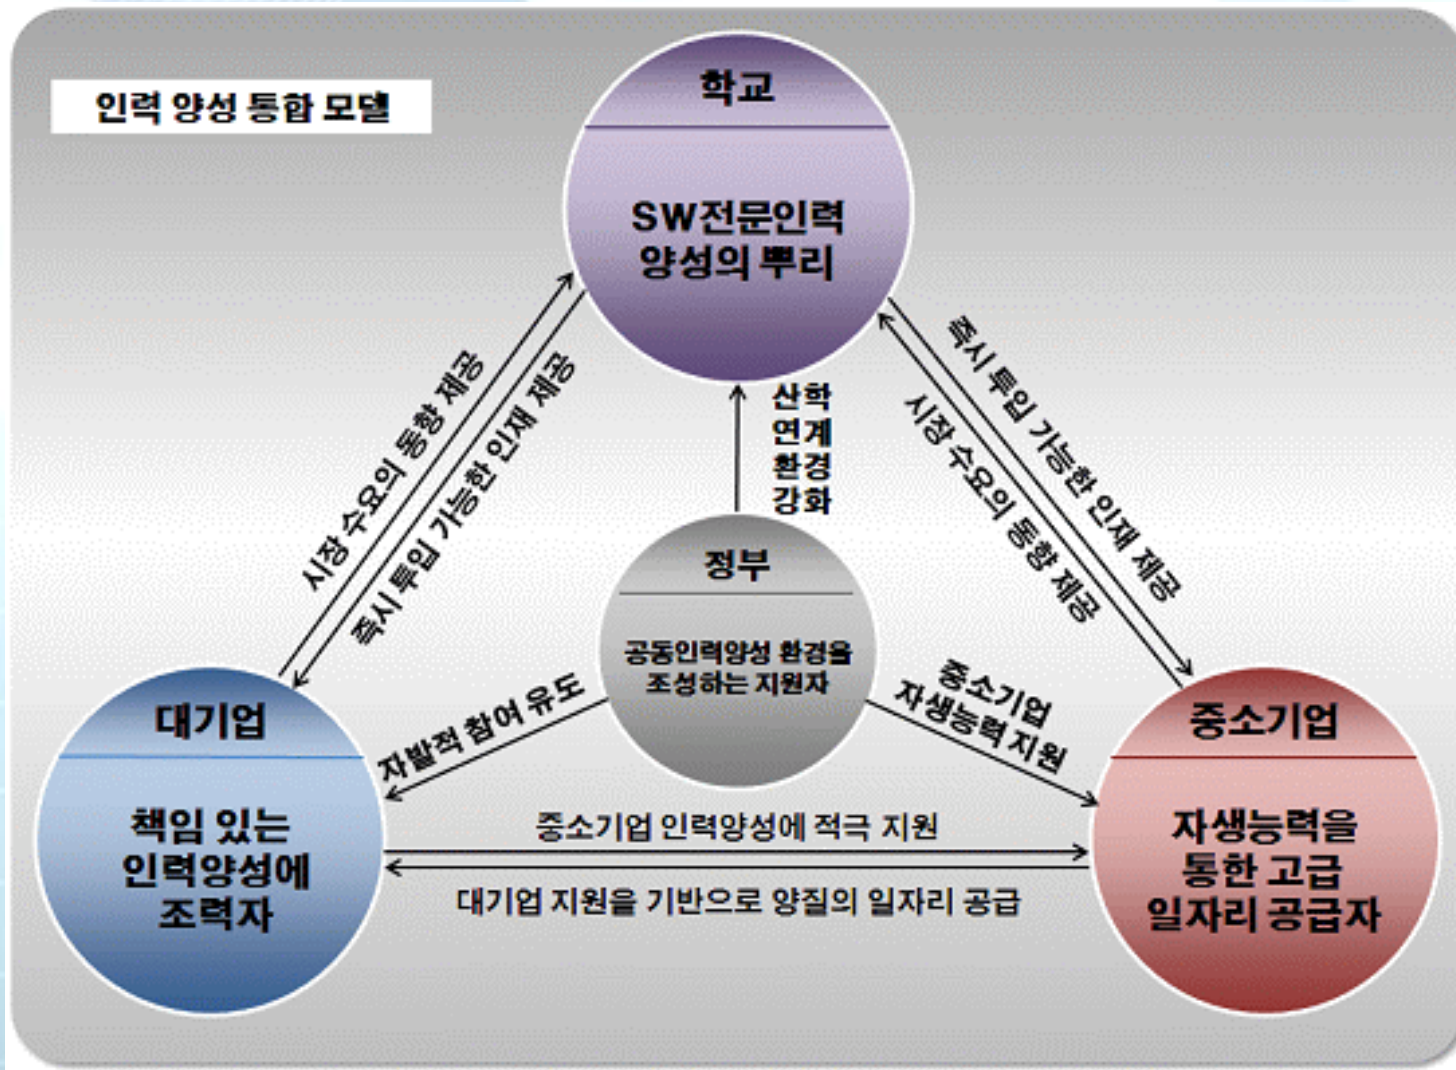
인력 양성 통합 모델

학교

SW전문인력 양성의 뿌리

시장 수요의 통합 제공

즉시 투입 가능한 인재 제공

산학 연계 환경 강화

즉시 투입 가능한 인재 제공

시장 수요의 통합 제공

정부

공동인력양성 환경을 조성하는 지원자

자발적 참여 유도

중소기업 자생능력 지원

대기업

책임 있는 인력양성에 조력자

중소기업 인력양성에 적극 지원

대기업 지원을 기반으로 양질의 일자리 공급

중소기업

자생능력을 통한 고급 일자리 공급자